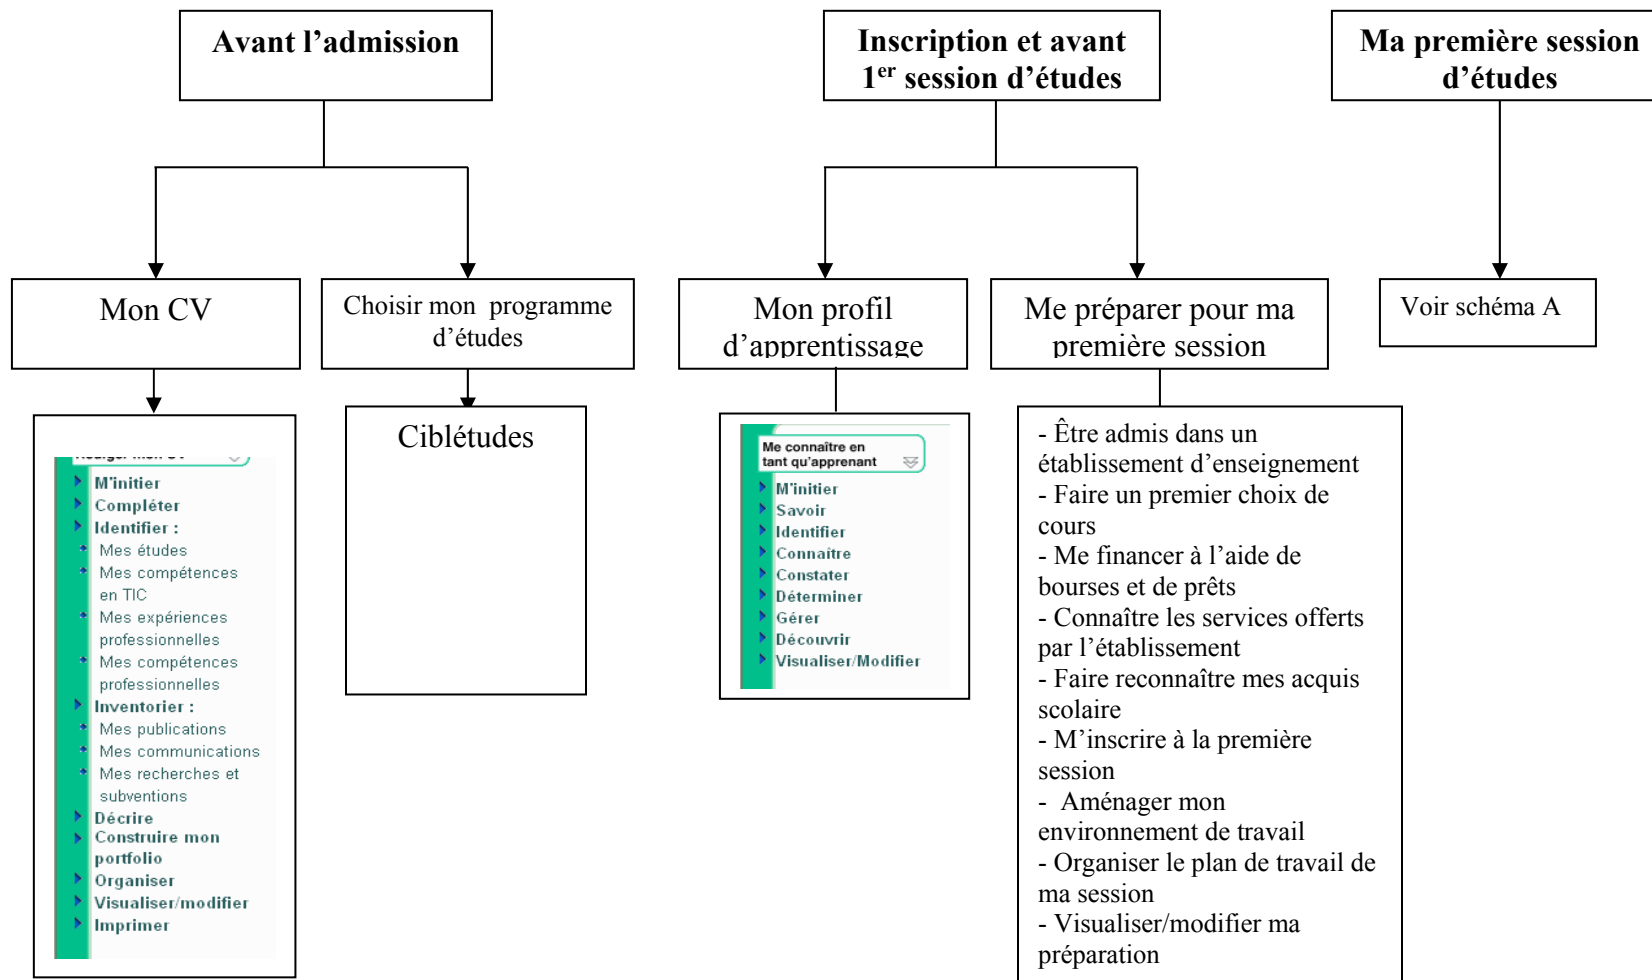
Avant l'admission

Inscription et avant $1^{er}$ session d'études

Ma première session d'études

Mon CV

Choisir mon programme d'études

Mon profil d'apprentissage

Me préparer pour ma première session

Voir schéma A

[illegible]
M'initier
Compléter
Identifier :
Mes études
Mes compétences en TIC
Mes expériences professionnelles
Mes compétences professionnelles
Inventorier :
Mes publications
Mes communications
Mes recherches et subventions
Décrire
Construire mon portfolio
Organiser
Visualiser/modifier
Imprimer

Ciblétudes

Me connaître en tant qu'apprenant
M'initier
Savoir
Identifier
Connaître
Constater
Déterminer
Gérer
Découvrir
Visualiser/Modifier

- Être admis dans un établissement d'enseignement
- Faire un premier choix de cours
- Me financer à l'aide de bourses et de prêts
- Connaître les services offerts par l'établissement
- Faire reconnaître mes acquis scolaire
- M'inscrire à la première session
- Aménager mon environnement de travail
- Organiser le plan de travail de ma session
- Visualiser/modifier ma préparation